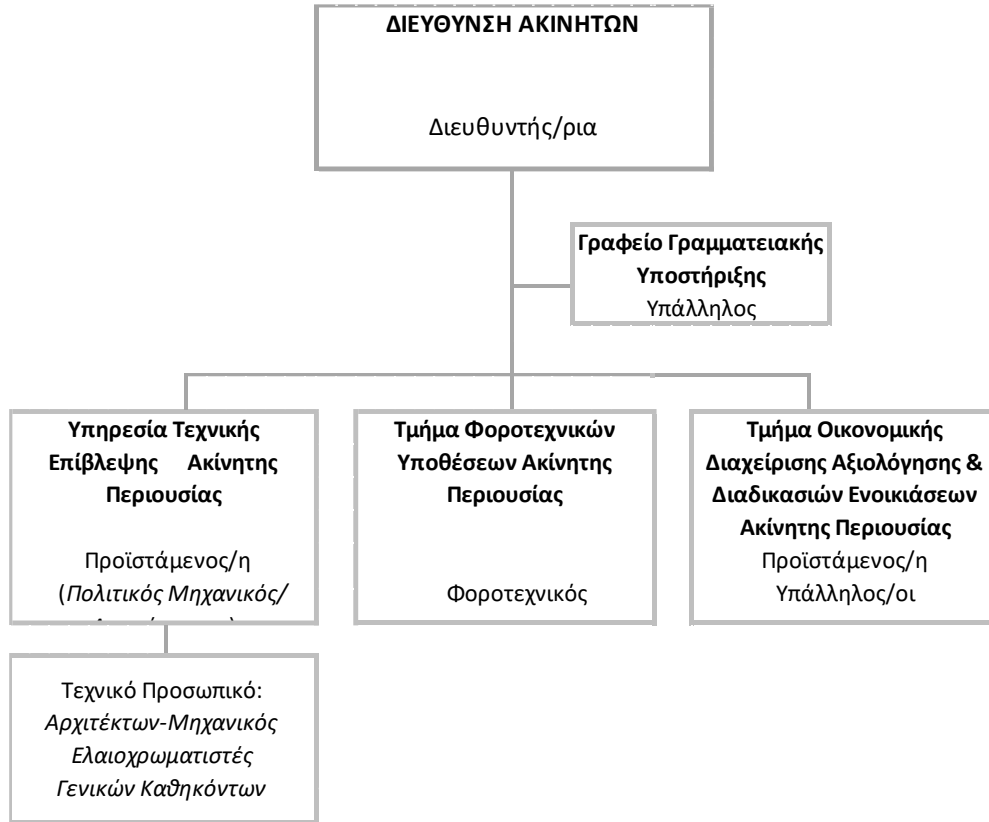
**ΔΙΕΥΘΥΝΣΗ ΑΚΙΝΗΤΩΝ**

Διευθυντής/ρια

**Γραφείο Γραμματειακής Υποστήριξης**
Υπάλληλος

**Υπηρεσία Τεχνικής Επίβλεψης Ακίνητης Περιουσίας**

Προϊστάμενος/η
(*Πολιτικός Μηχανικός/* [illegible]

**Τμήμα Φοροτεχνικών Υποθέσεων Ακίνητης Περιουσίας**

Φοροτεχνικός

**Τμήμα Οικονομικής Διαχείρισης Αξιολόγησης & Διαδικασιών Ενοικιάσεων Ακίνητης Περιουσίας**
Προϊστάμενος/η
Υπάλληλος/οι

Τεχνικό Προσωπικό:
*Αρχιτέκτων-Μηχανικός*
*Ελαιοχρωματιστές*
*Γενικών Καθηκόντων*